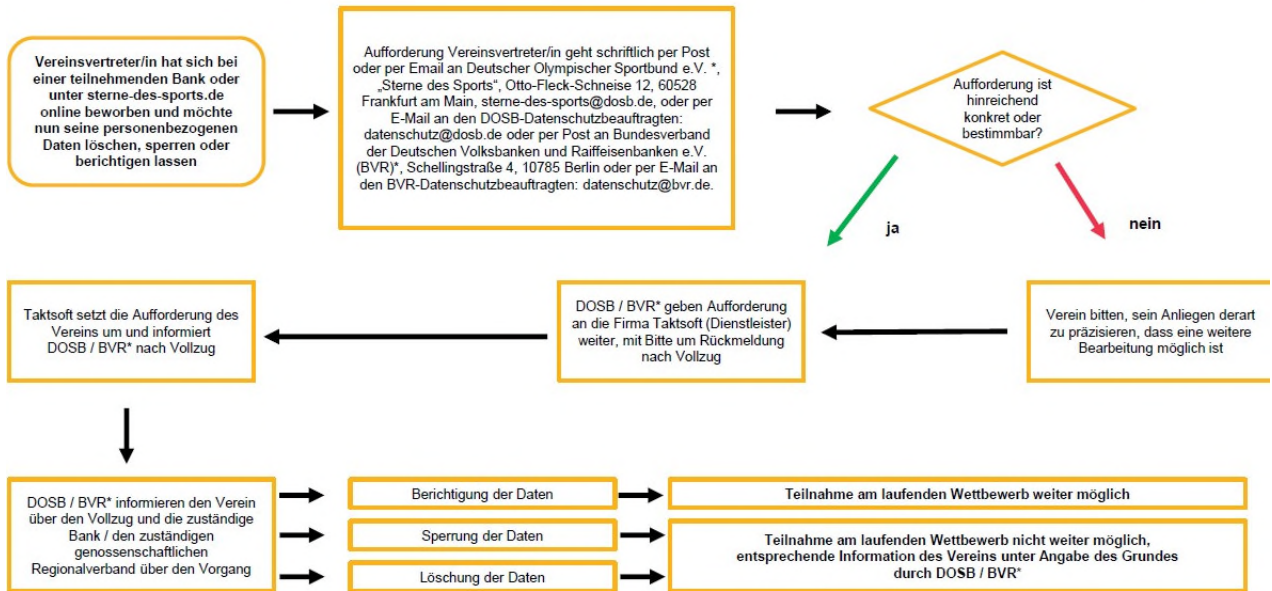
Vereinsvertreter/in hat sich bei einer teilnehmenden Bank oder unter sterne-des-sports.de online beworben und möchte nun seine personenbezogenen Daten löschen, sperren oder berichtigen lassen

Aufforderung Vereinsvertreter/in geht schriftlich per Post oder per Email an Deutscher Olympischer Sportbund e.V. *, „Sterne des Sports", Otto-Fleck-Schneise 12, 60528 Frankfurt am Main, sterne-des-sports@dosb.de, oder per E-Mail an den DOSB-Datenschutzbeauftragten: datenschutz@dosb.de oder per Post an Bundesverband der Deutschen Volksbanken und Raiffeisenbanken e.V. (BVR)*, Schellingstraße 4, 10785 Berlin oder per E-Mail an den BVR-Datenschutzbeauftragten: datenschutz@bvr.de.

Aufforderung ist hinreichend konkret oder bestimmbar?

ja

nein

Verein bitten, sein Anliegen derart zu präzisieren, dass eine weitere Bearbeitung möglich ist

DOSB / BVR* geben Aufforderung an die Firma Taktsoft (Dienstleister) weiter, mit Bitte um Rückmeldung nach Vollzug

Taktsoft setzt die Aufforderung des Vereins um und informiert DOSB / BVR* nach Vollzug

DOSB / BVR* informieren den Verein über den Vollzug und die zuständige Bank / den zuständigen genossenschaftlichen Regionalverband über den Vorgang

Berichtigung der Daten

Sperrung der Daten

Löschung der Daten

Teilnahme am laufenden Wettbewerb weiter möglich

Teilnahme am laufenden Wettbewerb nicht weiter möglich, entsprechende Information des Vereins unter Angabe des Grundes durch DOSB / BVR*